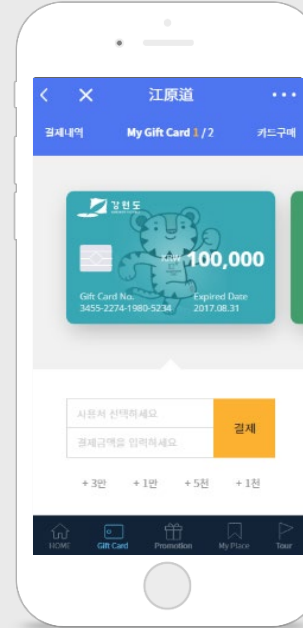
江原道

결제내역 My Gift Card 1 / 2 카드구매

강원도

KRW 100,000

Gift Card No.
3455-2274-1980-5234

Expired Date
2017.08.31

사용처 선택하세요

결제금액을 입력하세요

결제

+ 3만 + 1만 + 5천 + 1천

HOME Gift Card Promotion My Place Tour